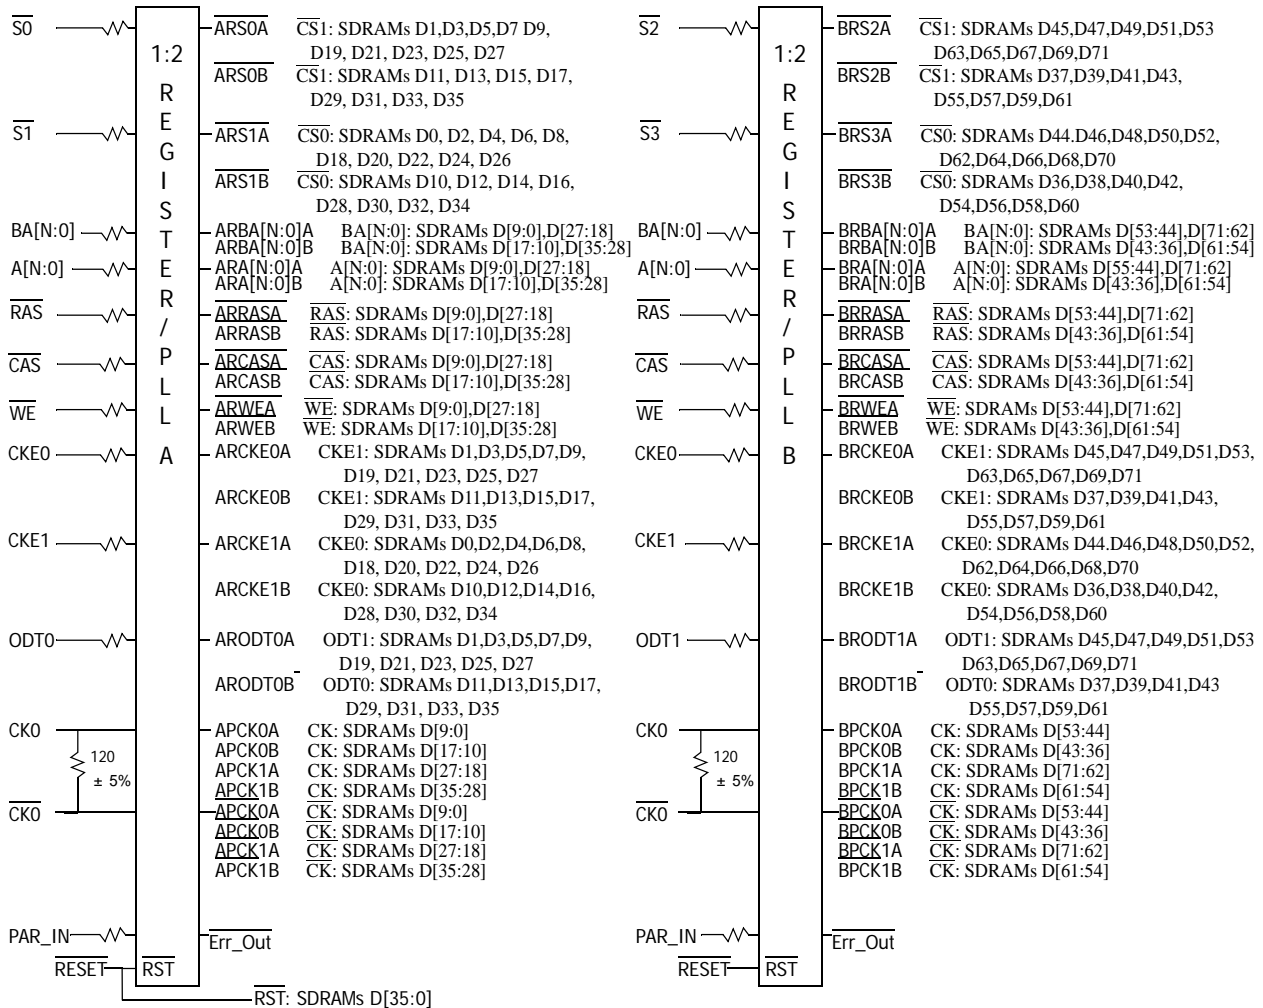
$\overline{S0}$

$\overline{S1}$

BA[N:0]

A[N:0]

$\overline{RAS}$

$\overline{CAS}$

$\overline{WE}$

CKE0

CKE1

ODT0

CK0

120

± 5%

$\overline{CK0}$

PAR_IN

$\overline{RESET}$

1:2

R E G I S T E R / P L L

A

$\overline{RST}$

$\overline{ARS0A}$ $\overline{CS}$1: SDRAMs D1,D3,D5,D7 D9, D19, D21, D23, D25, D27

$\overline{ARS0B}$ $\overline{CS}$1: SDRAMs D11, D13, D15, D17, D29, D31, D33, D35

$\overline{ARS1A}$ $\overline{CS0}$: SDRAMs D0, D2, D4, D6, D8, D18, D20, D22, D24, D26

$\overline{ARS1B}$ $\overline{CS0}$: SDRAMs D10, D12, D14, D16, D28, D30, D32, D34

ARBA[N:0]A BA[N:0]: SDRAMs D[9:0],D[27:18]

ARBA[N:0]B BA[N:0]: SDRAMs D[17:10],D[35:28]

ARA[N:0]A A[N:0]: SDRAMs D[9:0],D[27:18]

ARA[N:0]B A[N:0]: SDRAMs D[17:10],D[35:28]

$\overline{ARRASA}$ $\overline{RAS}$: SDRAMs D[9:0],D[27:18]

ARRASB $\overline{RAS}$: SDRAMs D[17:10],D[35:28]

$\overline{ARCASA}$ $\overline{CAS}$: SDRAMs D[9:0],D[27:18]

ARCASB $\overline{CAS}$: SDRAMs D[17:10],D[35:28]

$\overline{ARWEA}$ $\overline{WE}$: SDRAMs D[9:0],D[27:18]

ARWEB $\overline{WE}$: SDRAMs D[17:10],D[35:28]

ARCKE0A CKE1: SDRAMs D1,D3,D5,D7,D9, D19, D21, D23, D25, D27

ARCKE0B CKE1: SDRAMs D11,D13,D15,D17, D29, D31, D33, D35

ARCKE1A CKE0: SDRAMs D0,D2,D4,D6,D8, D18, D20, D22, D24, D26

ARCKE1B CKE0: SDRAMs D10,D12,D14,D16, D28, D30, D32, D34

ARODT0A ODT1: SDRAMs D1,D3,D5,D7,D9, D19, D21, D23, D25, D27

ARODT0B ODT0: SDRAMs D11,D13,D15,D17, D29, D31, D33, D35

APCK0A CK: SDRAMs D[9:0]

APCK0B CK: SDRAMs D[17:10]

APCK1A CK: SDRAMs D[27:18]

APCK1B CK: SDRAMs D[35:28]

$\overline{APCK}$0A $\overline{CK}$: SDRAMs D[9:0]

$\overline{APCK}$0B $\overline{CK}$: SDRAMs D[17:10]

$\overline{APCK}$1A $\overline{CK}$: SDRAMs D[27:18]

APCK1B $\overline{CK}$: SDRAMs D[35:28]

$\overline{Err\_Out}$

$\overline{RST}$: SDRAMs D[35:0]

$\overline{S2}$

$\overline{S3}$

BA[N:0]

A[N:0]

$\overline{RAS}$

$\overline{CAS}$

$\overline{WE}$

CKE0

CKE1

ODT1

CK0

120

± 5%

$\overline{CK0}$

PAR_IN

$\overline{RESET}$

1:2

R E G I S T E R / P L L

B

$\overline{RST}$

$\overline{BRS2A}$ $\overline{CS}$1: SDRAMs D45,D47,D49,D51,D53 D63,D65,D67,D69,D71

$\overline{BRS2B}$ $\overline{CS}$1: SDRAMs D37,D39,D41,D43, D55,D57,D59,D61

$\overline{BRS3A}$ $\overline{CS0}$: SDRAMs D44.D46,D48,D50,D52, D62,D64,D66,D68,D70

$\overline{BRS3B}$ $\overline{CS0}$: SDRAMs D36,D38,D40,D42, D54,D56,D58,D60

BRBA[N:0]A BA[N:0]: SDRAMs D[53:44],D[71:62]

BRBA[N:0]B BA[N:0]: SDRAMs D[43:36],D[61:54]

BRA[N:0]A A[N:0]: SDRAMs D[55:44],D[71:62]

BRA[N:0]B A[N:0]: SDRAMs D[43:36],D[61:54]

$\overline{BRRASA}$ $\overline{RAS}$: SDRAMs D[53:44],D[71:62]

BRRASB $\overline{RAS}$: SDRAMs D[43:36],D[61:54]

$\overline{BRCASA}$ $\overline{CAS}$: SDRAMs D[53:44],D[71:62]

BRCASB $\overline{CAS}$: SDRAMs D[43:36],D[61:54]

$\overline{BRWEA}$ $\overline{WE}$: SDRAMs D[53:44],D[71:62]

BRWEB $\overline{WE}$: SDRAMs D[43:36],D[61:54]

BRCKE0A CKE1: SDRAMs D45,D47,D49,D51,D53, D63,D65,D67,D69,D71

BRCKE0B CKE1: SDRAMs D37,D39,D41,D43, D55,D57,D59,D61

BRCKE1A CKE0: SDRAMs D44.D46,D48,D50,D52, D62,D64,D66,D68,D70

BRCKE1B CKE0: SDRAMs D36,D38,D40,D42, D54,D56,D58,D60

BRODT1A ODT1: SDRAMs D45,D47,D49,D51,D53 D63,D65,D67,D69,D71

BRODT1B ODT0: SDRAMs D37,D39,D41,D43 D55,D57,D59,D61

BPCK0A CK: SDRAMs D[53:44]

BPCK0B CK: SDRAMs D[43:36]

BPCK1A CK: SDRAMs D[71:62]

$\overline{BPCK}$1B $\overline{CK}$: SDRAMs D[61:54]

$\overline{BPCK}$0A $\overline{CK}$: SDRAMs D[53:44]

$\overline{BPCK}$0B $\overline{CK}$: SDRAMs D[43:36]

$\overline{BPCK}$1A $\overline{CK}$: SDRAMs D[71:62]

BPCK1B $\overline{CK}$: SDRAMs D[61:54]

$\overline{Err\_Out}$